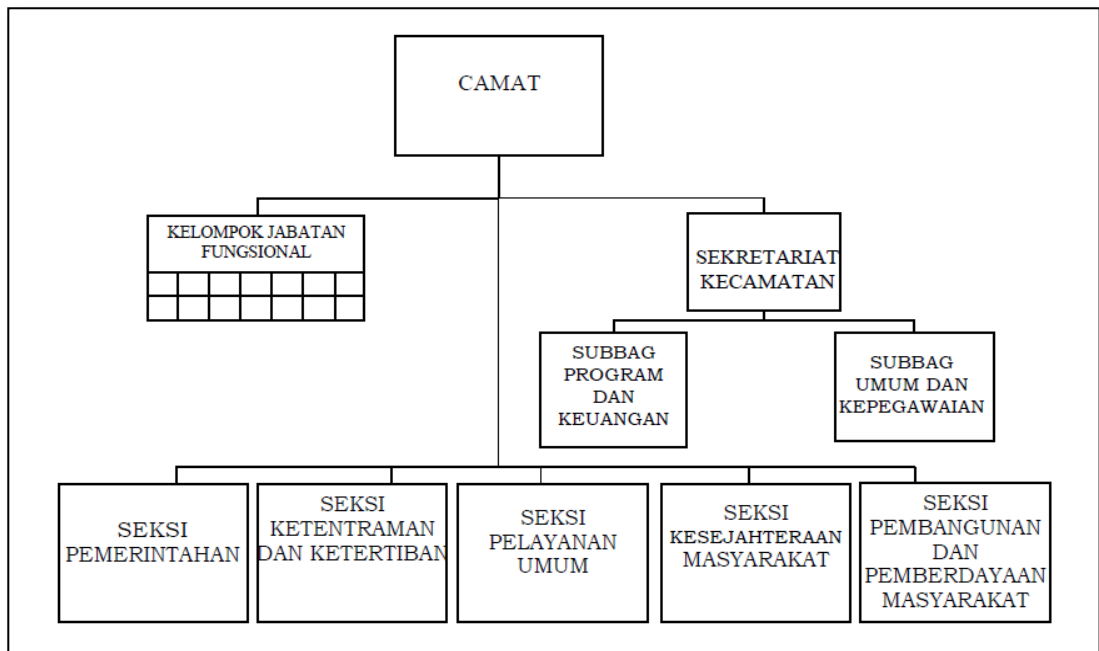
CAMAT

KELOMPOK JABATAN FUNGSIONAL

SEKRETARIAT KECAMATAN

SUBBAG PROGRAM DAN KEUANGAN

SUBBAG UMUM DAN KEPEGAWAIAN

SEKSI PEMERINTAHAN

SEKSI KETENTRAMAN DAN KETERTIBAN

SEKSI PELAYANAN UMUM

SEKSI KESEJAHTERAAN MASYARAKAT

SEKSI PEMBANGUNAN DAN PEMBERDAYAAN MASYARAKAT